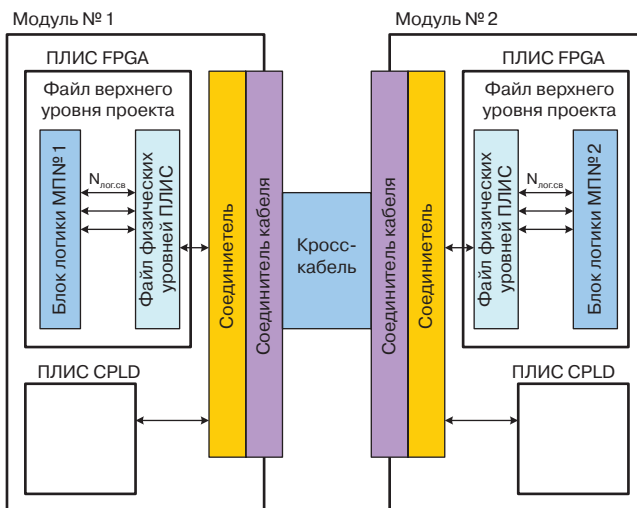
Модуль № 1

ПЛИС FPGA

Файл верхнего уровня проекта

Блок логики МПN°1

$N_{лог.св}$

Файл физических уровней ПЛИС

Соединитель

Соединитель кабеля

Кросс-кабель

Соединитель кабеля

Соединитель

ПЛИС CPLD

Модуль № 2

ПЛИС FPGA

Файл верхнего уровня проекта

Файл физических уровней ПЛИС

$N_{лог.св}$

Блок логики МПN°2

ПЛИС CPLD